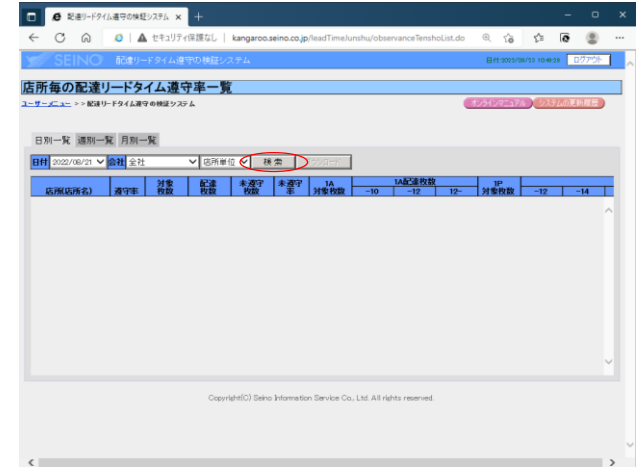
配達リードタイム遵守の検証システム ×  +

セキュリティ保護なし | kangaroo.seino.co.jp/leadTimeJunshu/observanceTenshoList.do

SEINO 配達リードタイム遵守の検証システム

日付:2022/08/23 10:49:28 ログアウト

店所毎の配達リードタイム遵守率一覧

ユーザーメニュー > > 配達リードタイム遵守の検証システム

オンラインマニュアル システムの更新履歴

日別一覧 週別一覧 月別一覧

日付 2022/08/21 会社 全社 店所単位 検索 ダウンロード

| 店所(店所名) | 遵守率 | 対象枚数 | 配達枚数 | 未遵守枚数 | 未遵守率 | 1A対象枚数 | 1A配達枚数 ~10 | ~12 | 12~ | 1P対象枚数 | ~12 | ~14 |
|---|---|---|---|---|---|---|---|---|---|---|---|---|

Copyright(C) Seino Information Service Co., Ltd. All rights reserved.